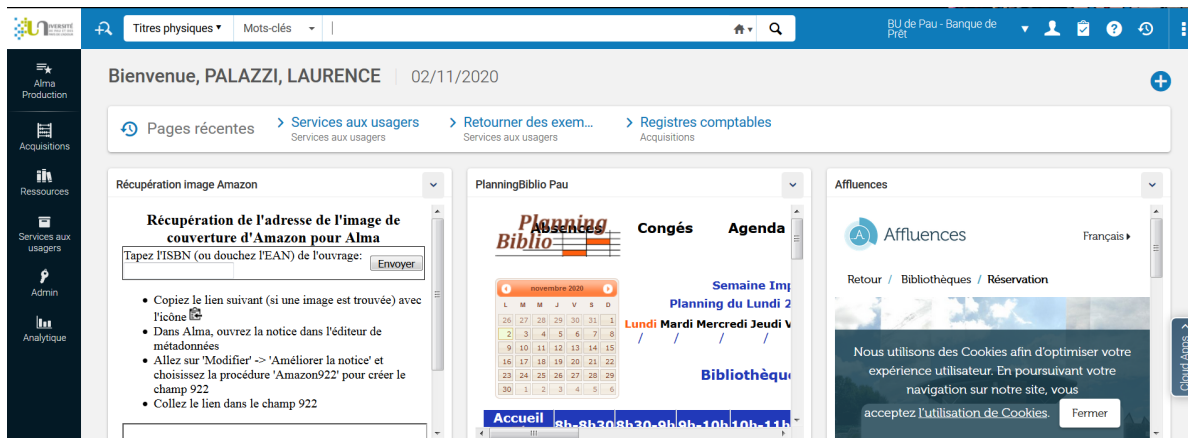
Titres physiques ▾ Mots-clés ▾

BU de Pau - Banque de Prêt

Alma Production

Acquisitions

Ressources

Services aux usagers

Admin

Analytique

Bienvenue, PALAZZI, LAURENCE 02/11/2020

Pages récentes

› Services aux usagers
Services aux usagers

› Retourner des exem...
Services aux usagers

› Registres comptables
Acquisitions

Récupération image Amazon

Récupération de l'adresse de l'image de couverture d'Amazon pour Alma

Tapez l'ISBN (ou douchez l'EAN) de l'ouvrage: Envoyer

- Copiez le lien suivant (si une image est trouvée) avec l'icône
- Dans Alma, ouvrez la notice dans l'éditeur de métadonnées
- Allez sur 'Modifier' -> 'Améliorer la notice' et choisissez la procédure 'Amazon922' pour créer le champ 922
- Collez le lien dans le champ 922

PlanningBiblio Pau

Planning Biblio

Absences Congés Agenda

novembre 2020

| L | M | M | J | V | S | D |
|---|---|---|---|---|---|---|
| 26 | 27 | 28 | 29 | 30 | 31 | 1 |
| 2 | 3 | 4 | 5 | 6 | 7 | 8 |
| 9 | 10 | 11 | 12 | 13 | 14 | 15 |
| 16 | 17 | 18 | 19 | 20 | 21 | 22 |
| 23 | 24 | 25 | 26 | 27 | 28 | 29 |
| 30 | 1 | 2 | 3 | 4 | 5 | 6 |

Semaine Imp
Planning du Lundi 2

Lundi Mardi Mercredi Jeudi V
/ / / /

Bibliothèqu

Accueil 8h-8h30 8h30-9h 9h-10h 10h-11h

Affluences

Affluences

Français ▸

Retour / Bibliothèques / Réservation

Nous utilisons des Cookies afin d'optimiser votre expérience utilisateur. En poursuivant votre navigation sur notre site, vous acceptez l'utilisation de Cookies.

Fermer

Cloud Apps